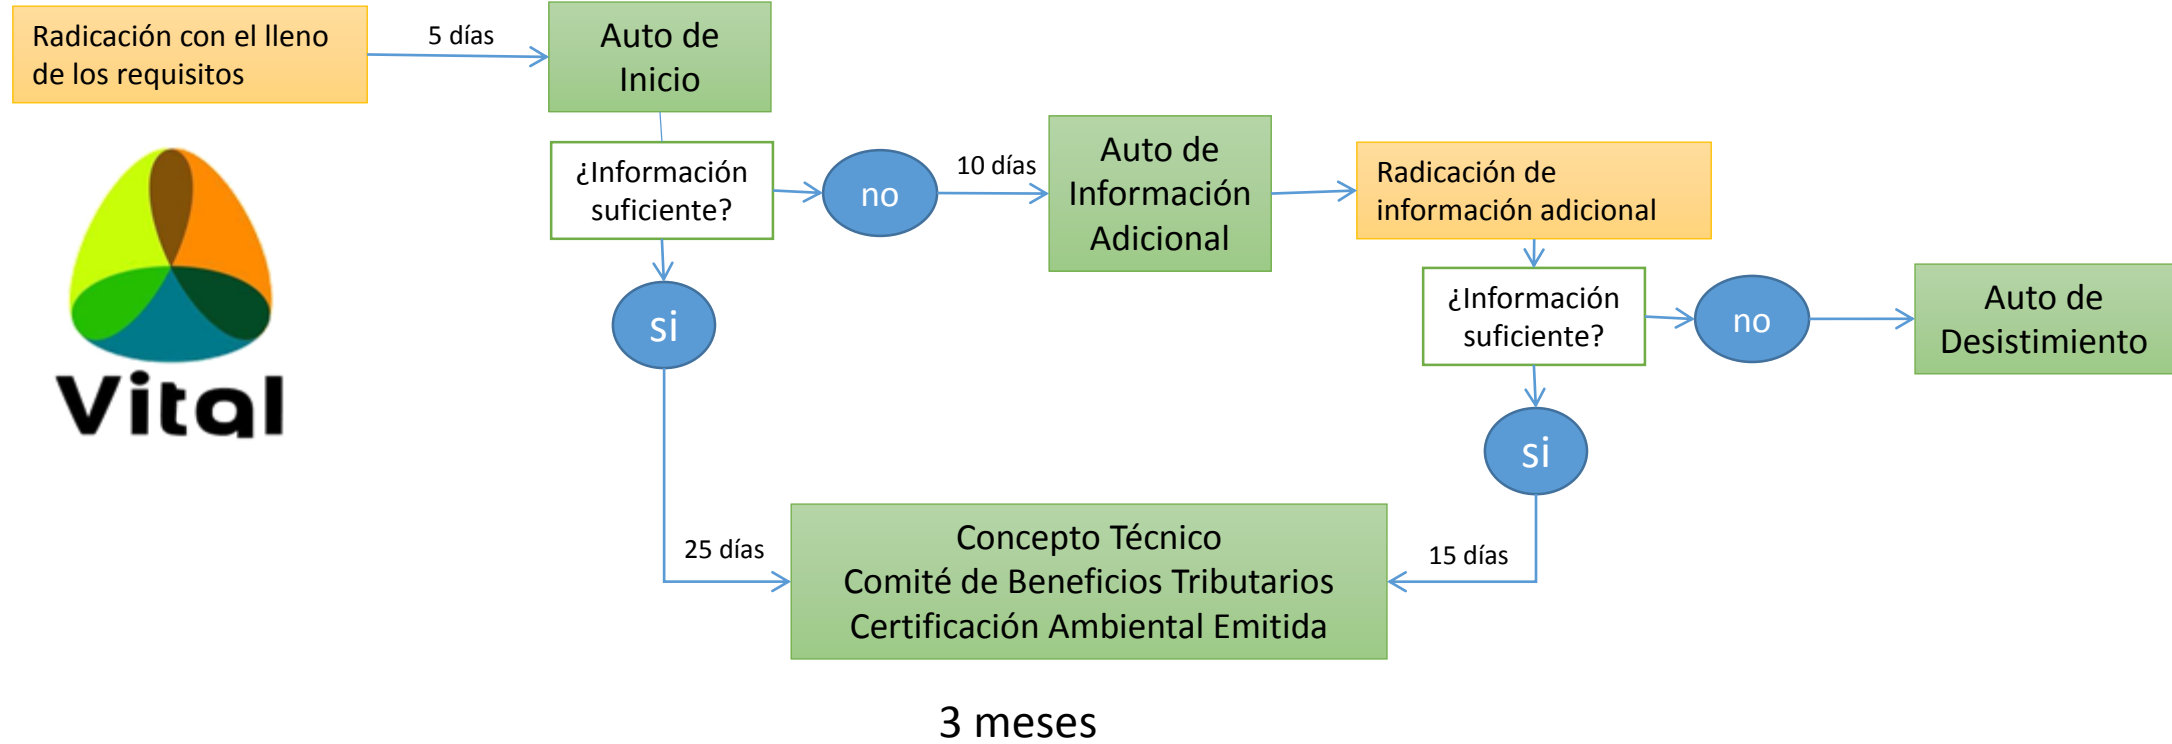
Radicación con el lleno de los requisitos

5 días

Auto de Inicio

¿Información suficiente?

no

10 días

Auto de Información Adicional

Radicación de información adicional

¿Información suficiente?

no

Auto de Desistimiento

si

si

Vital

25 días

Concepto Técnico
Comité de Beneficios Tributarios
Certificación Ambiental Emitida

15 días

3 meses